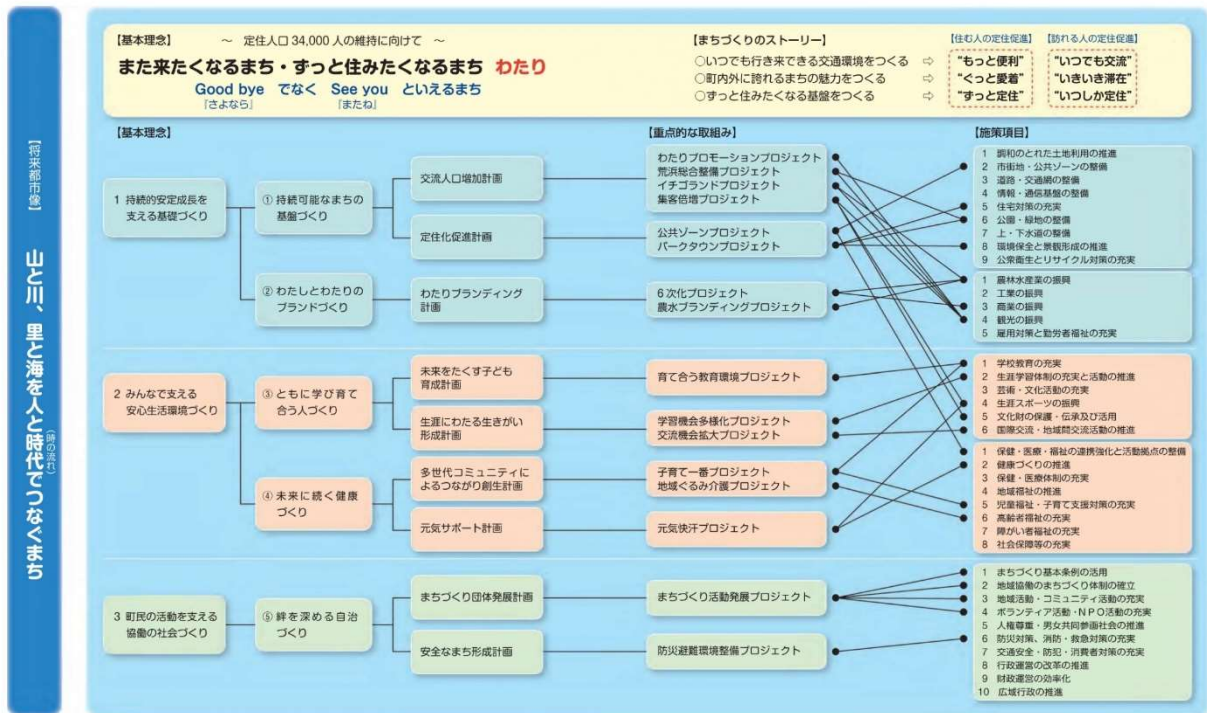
【将来都市像】

山と川、里と海を人と時代（時の流れ）でつなぐまち

【基本理念】 〜 定住人口 34,000 人の維持に向けて 〜

また来たくなるまち・ずっと住みたくなるまち わたり

Good bye でなく See you といえるまち
『さよなら』 『またね』

【まちづくりのストーリー】
○いつでも行き来できる交通環境をつくる ⇨
○町内外に誇れるまちの魅力をつくる ⇨
○ずっと住みたくなる基盤をつくる ⇨

【住む人の定住促進】
"もっと便利"
"ぐっと愛着"
"ずっと定住"

【訪れる人の定住促進】
"いつでも交流"
"いきいき滞在"
"いつしか定住"

【基本理念】

1 持続的安定成長を支える基盤づくり
① 持続可能なまちの基盤づくり
交流人口増加計画
定住化促進計画
② わたしとわたりのブランドづくり
わたりブランディング計画

2 みんなで支える安心生活環境づくり
③ ともに学び育て合う人づくり
未来をたくす子ども育成計画
生涯にわたる生きがい形成計画
④ 未来に続く健康づくり
多世代コミュニティによるつながり創生計画
元気サポート計画

3 町民の活動を支える協働の社会づくり
⑤ 絆を深める自治づくり
まちづくり団体発展計画
安全なまち形成計画

【重点的な取組み】
わたりプロモーションプロジェクト
荒浜総合整備プロジェクト
イチゴランドプロジェクト
集客倍増プロジェクト
公共ゾーンプロジェクト
パークタウンプロジェクト
6 次化プロジェクト
農水ブランディングプロジェクト
育て合う教育環境プロジェクト
学習機会多様化プロジェクト
交流機会拡大プロジェクト
子育て一番プロジェクト
地域ぐるみ介護プロジェクト
元気快汗プロジェクト
まちづくり活動発展プロジェクト
防災避難環境整備プロジェクト

【施策項目】
1 調和のとれた土地利用の推進
2 市街地・公共ゾーンの整備
3 道路・交通網の整備
4 情報・通信基盤の整備
5 住宅対策の充実
6 公園・緑地の整備
7 上・下水道の整備
8 環境保全と景観形成の推進
9 公衆衛生とリサイクル対策の充実

1 農林水産業の振興
2 工業の振興
3 商業の振興
4 観光の振興
5 雇用対策と勤労者福祉の充実

1 学校教育の充実
2 生涯学習体制の充実と活動の推進
3 芸術・文化活動の充実
4 生涯スポーツの振興
5 文化財の保護・伝承及び活用
6 国際交流・地域間交流活動の推進

1 保健・医療・福祉の連携強化と活動拠点の整備
2 健康づくりの推進
3 保健・医療体制の充実
4 地域福祉の推進
5 児童福祉・子育て支援対策の充実
6 高齢者福祉の充実
7 障がい者福祉の充実
8 社会保障等の充実

1 まちづくり基本条例の活用
2 地域協働のまちづくり体制の確立
3 地域活動・コミュニティ活動の充実
4 ボランティア活動・NPO活動の充実
5 人権尊重・男女共同参画社会の推進
6 防災対策、消防・救急対策の充実
7 交通安全・防犯・消費者対策の充実
8 行政運営の改革の推進
9 財政運営の効率化
10 広域行政の推進